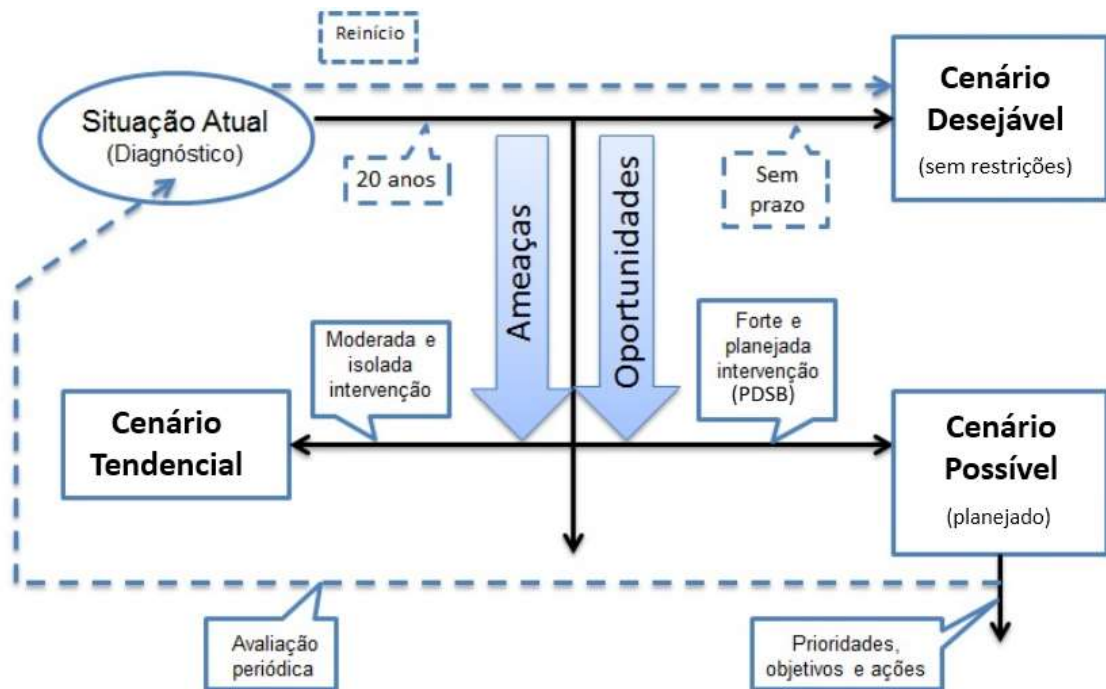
Reinício

Situação Atual
(Diagnóstico)

20 anos

Ameaças

Oportunidades

Sem prazo

Cenário Desejável
(sem restrições)

Moderada e isolada intervenção

Forte e planejada intervenção (PDSB)

Cenário Tendencial

Cenário Possível
(planejado)

Avaliação periódica

Prioridades, objetivos e ações